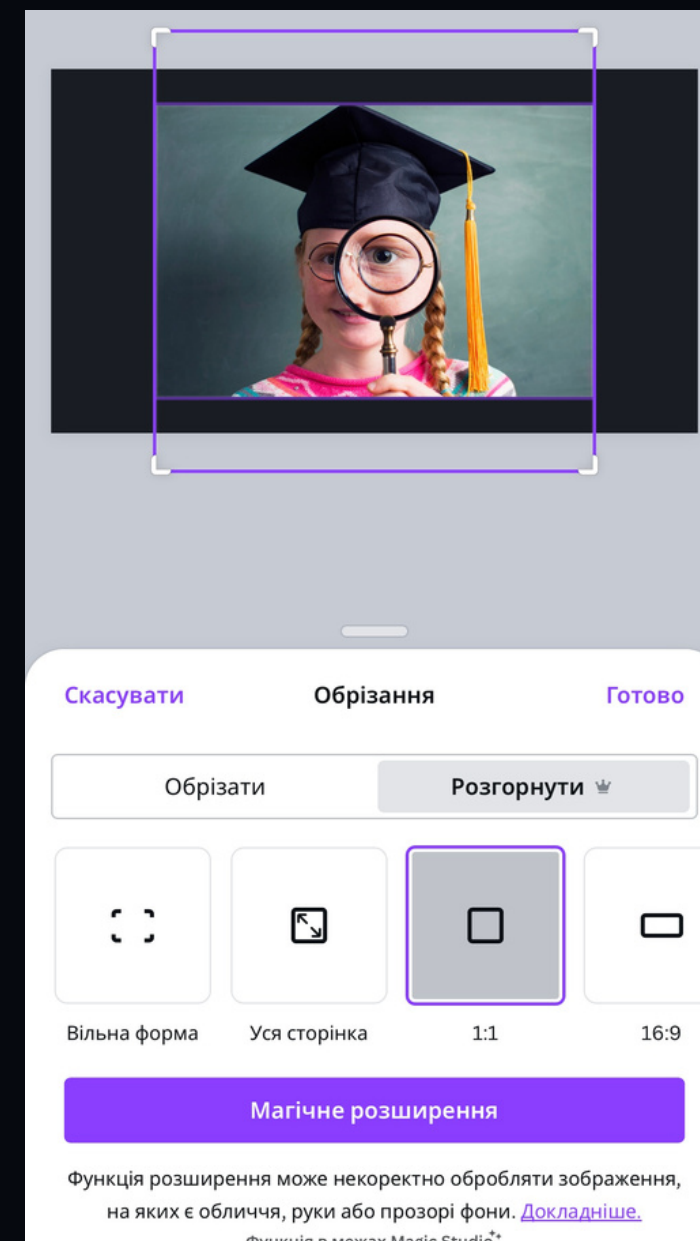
Скасувати Обрізання Готово

Обрізати Розгорнути

Вільна форма Уся сторінка 1:1 16:9

Магічне розширення

Функція розширення може некоректно обробляти зображення, на яких є обличчя, руки або прозорі фони. Докладніше.

Функція в межах Magic Studio